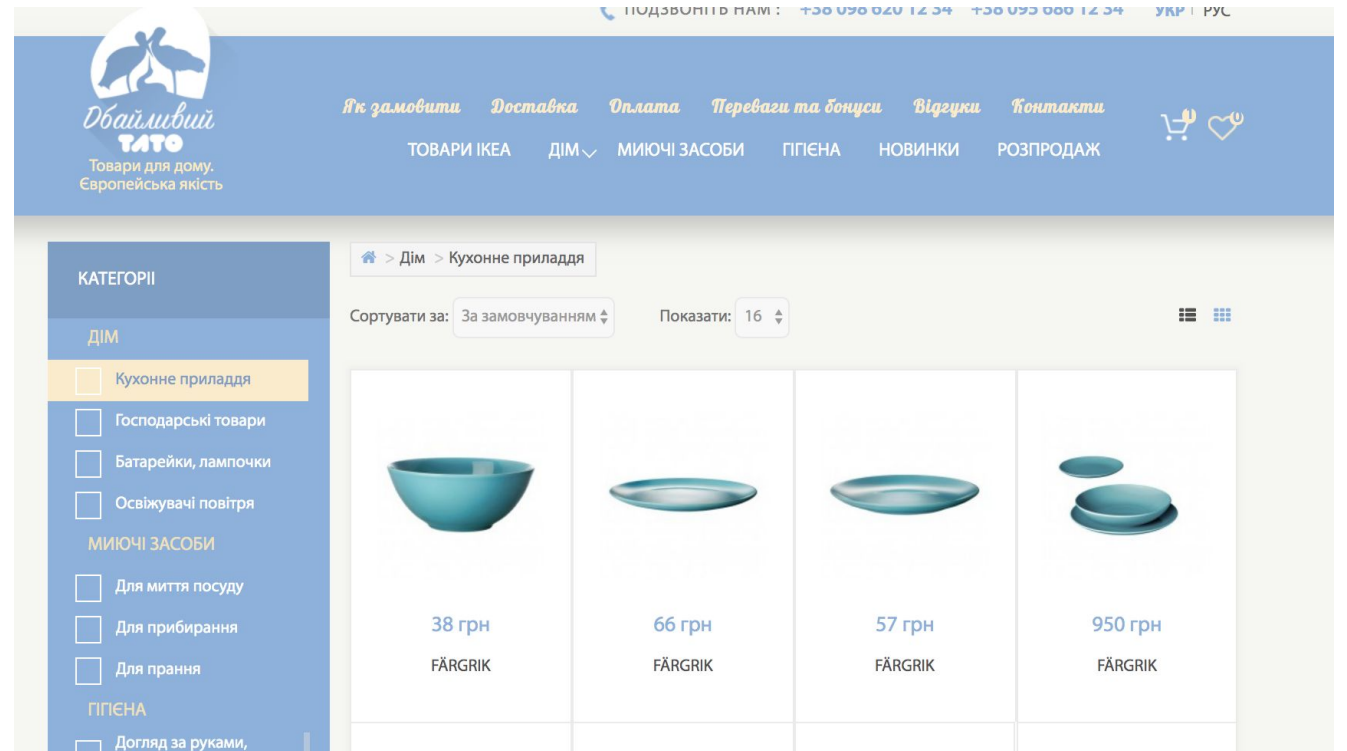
ПОДЗВОНІТЬ НАМ: +38 098 620 12 34 +38 095 686 12 34 УКР | РУС

Дбайливий ТАТО
Товари для дому. Європейська якість

Як замовити Доставка Оплата Переваги та бонуси Відгуки Контакти

ТОВАРИ IKEA ДІМ МИЮЧІ ЗАСОБИ ГІГІЄНА НОВИНКИ РОЗПРОДАЖ

КАТЕГОРІЇ

ДІМ
Кухонне приладдя
Господарські товари
Батарейки, лампочки
Освіжувачі повітря
МИЮЧІ ЗАСОБИ
Для миття посуду
Для прибирання
Для прання
ГІГІЄНА
Догляд за руками,

> Дім > Кухонне приладдя

Сортувати за: За замовчуванням

Показати: 16

38 грн
FÄRGRIK

66 грн
FÄRGRIK

57 грн
FÄRGRIK

950 грн
FÄRGRIK